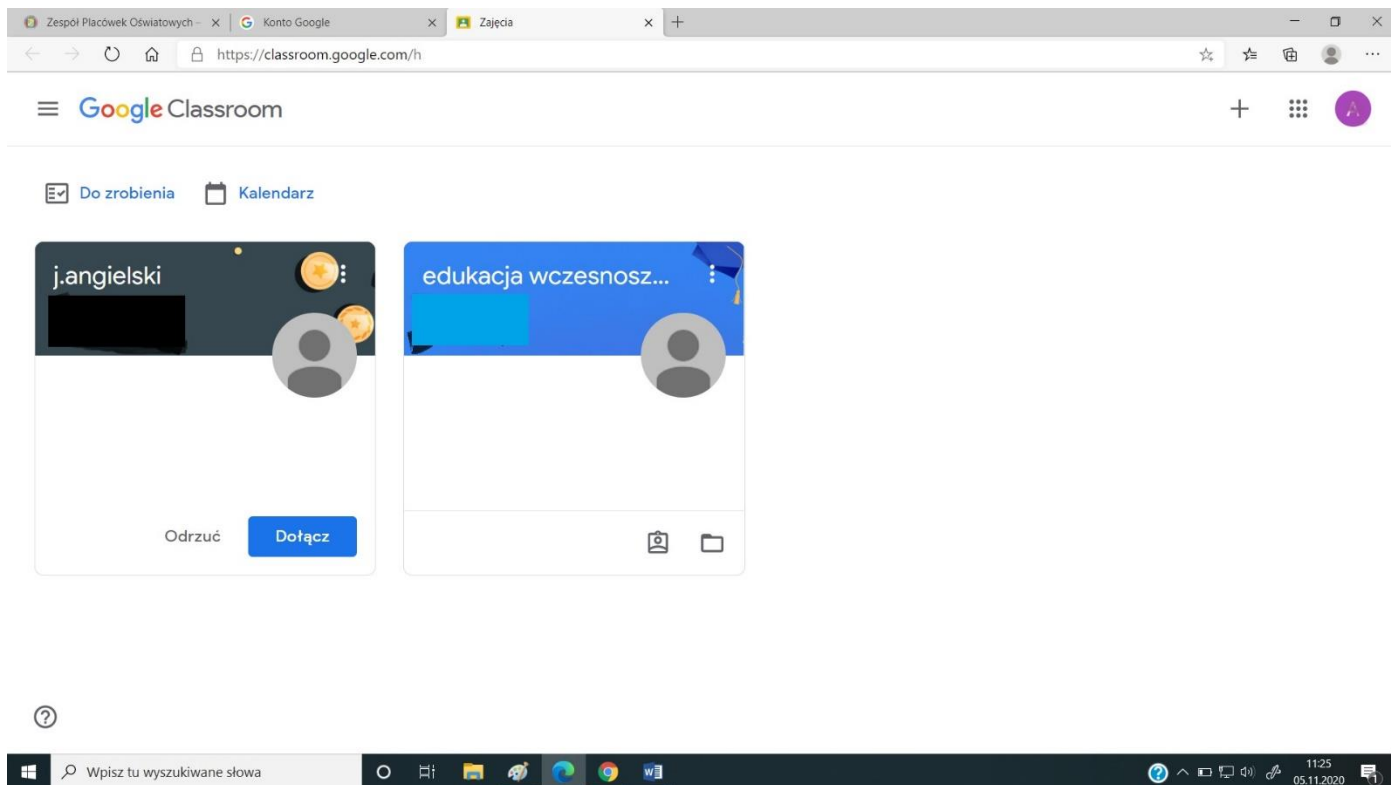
Zespół Placówek Oświatowych – ×
Konto Google ×
Zajęcia ×
+

https://classroom.google.com/h

Google Classroom

Do zrobienia
Kalendarz

j.angielski

Odrzuć
Dołącz

edukacja wczesnosz...

Wpisz tu wyszukiwane słowa

11:25
05.11.2020